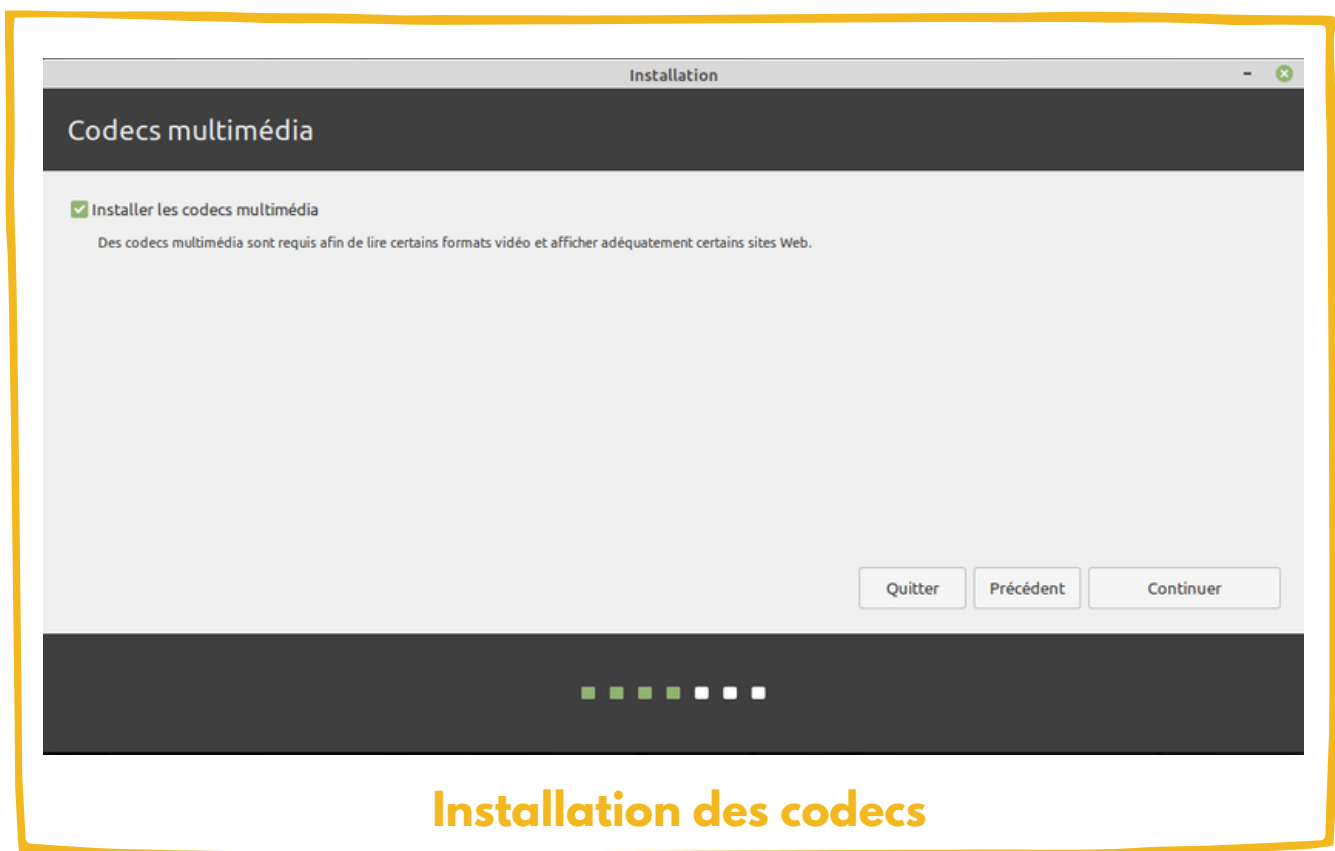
Installation

Codecs multimédia

Installer les codecs multimédia

Des codecs multimédia sont requis afin de lire certains formats vidéo et afficher adéquatement certains sites Web.

Quitter Précédent Continuer

Installation des codecs